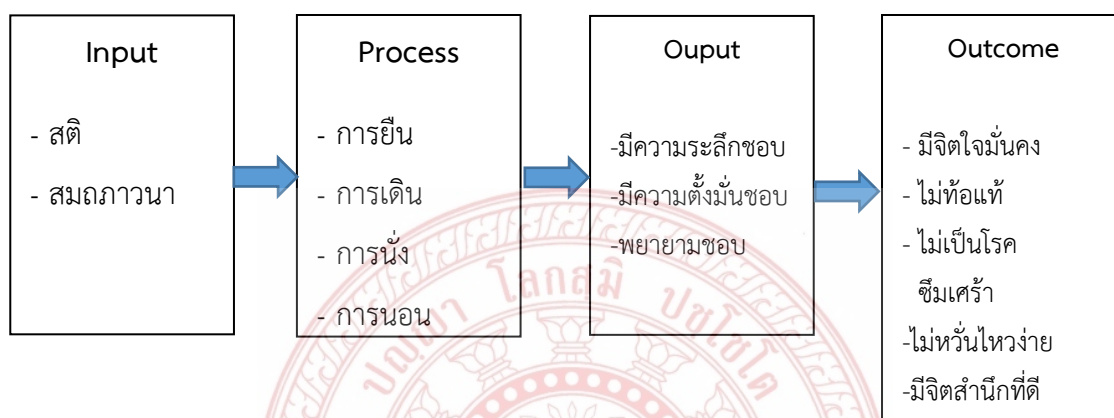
Input

- สติ

- สมถภาวนา

Process

- การยืน

- การเดิน

- การนั่ง

- การนอน

Ouput

-มีความระลึกชอบ

-มีความตั้งมั่นชอบ

-พยายามชอบ

Outcome

- มีจิตใจมั่นคง

- ไม่ท้อแท้

- ไม่เป็นโรคซึมเศร้า

-ไม่หวั่นไหวง่าย

-มีจิตสำนึกที่ดี

ปัญญา โลกสมี ปชโชโต